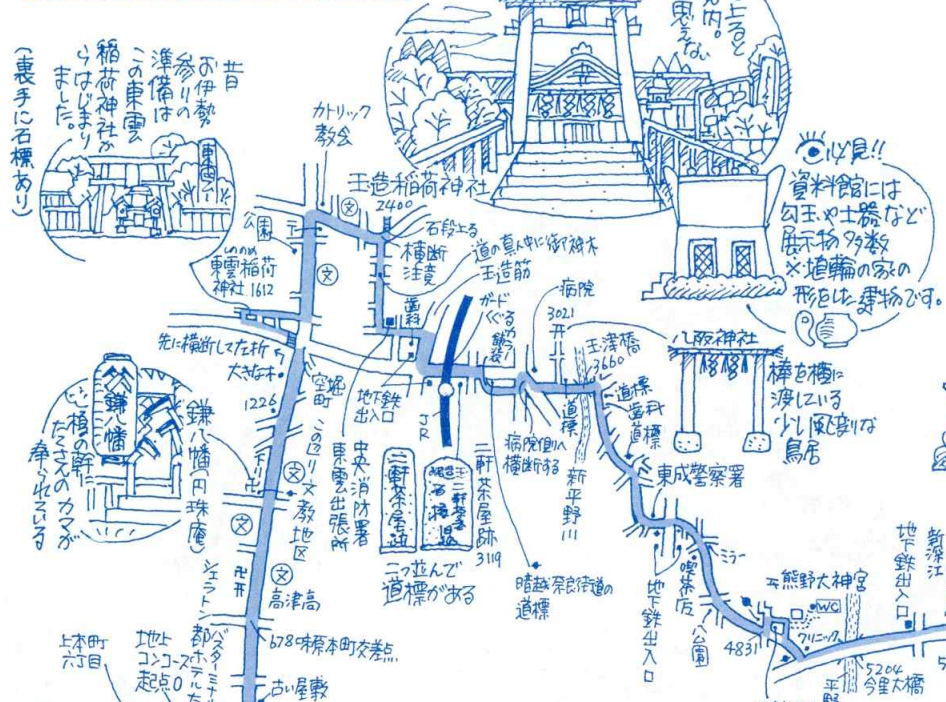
（裏手に石標あり）

昔お伊勢参りの準備はこの東雲稲荷神社からはじまりました。

東雲

カトリック教会

玉造稲荷神社 2400

石段上る

横断注意

道の真ん中に御神木

玉造筋

公園

しののめ
東雲稲荷神社 1612

文

蓮華

ガードくぐる飲食店街

病院 3021

玉津橋 3660

八阪神社

棒を横に渡している少し風変りな鳥居

必見!!
資料館には勾玉や土器など展示物多数
※埴輪の家の形をした建物です。

先に横断してた方が

大きな木

空堀町

1226

地下鉄出入口

JR

道標

道標

薬科

道標

病院側へ横断する

新平野川

東成警察署

鎌八幡

槙の幹にたくさんのカマが奉られている

鎌八幡(円珠庵)

このあたり文教地区

中央消防署東雲出張所

二軒茶屋跡

従是西 二軒茶屋 石橋旧跡

二軒茶屋跡 3119

二つ並んで道標がある

暗越奈良街道の道標

喫茶店

ミラー

熊野大神宮

WC

クリニック

地下鉄出入口

八百屋

4831

地下鉄出入口

新深江

5204 今里大橋

高津高

シェラトン都ホテル

バスターミナル

678 味原本町交差点

古い屋敷

上本町六丁目

地下コンコース起点0

平野